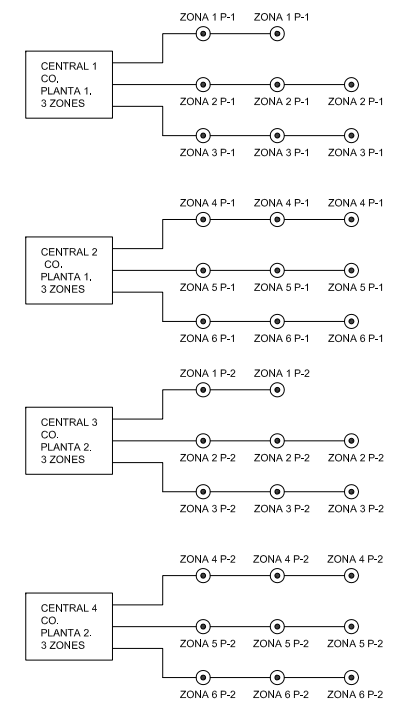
ZONA 1 P-1 ZONA 1 P-1

CENTRAL 1
CO.
PLANTA 1.
3 ZONES

ZONA 2 P-1 ZONA 2 P-1 ZONA 2 P-1

ZONA 3 P-1 ZONA 3 P-1 ZONA 3 P-1

ZONA 4 P-1 ZONA 4 P-1 ZONA 4 P-1

CENTRAL 2
CO.
PLANTA 1.
3 ZONES

ZONA 5 P-1 ZONA 5 P-1 ZONA 5 P-1

ZONA 6 P-1 ZONA 6 P-1 ZONA 6 P-1

ZONA 1 P-2 ZONA 1 P-2

CENTRAL 3
CO.
PLANTA 2.
3 ZONES

ZONA 2 P-2 ZONA 2 P-2 ZONA 2 P-2

ZONA 3 P-2 ZONA 3 P-2 ZONA 3 P-2

ZONA 4 P-2 ZONA 4 P-2 ZONA 4 P-2

CENTRAL 4
CO.
PLANTA 2.
3 ZONES

ZONA 5 P-2 ZONA 5 P-2 ZONA 5 P-2

ZONA 6 P-2 ZONA 6 P-2 ZONA 6 P-2